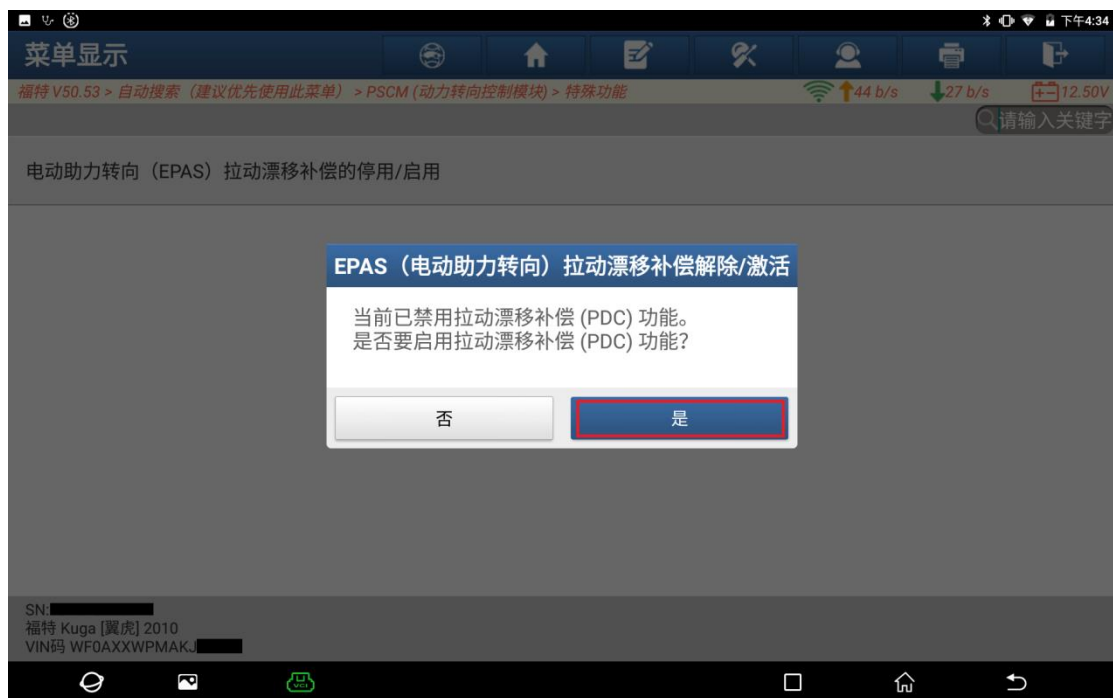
下午4:34

菜单显示

福特 V50.53 > 自动搜索（建议优先使用此菜单） > PSCM (动力转向控制模块) > 特殊功能

44 b/s

27 b/s

12.50V

请输入关键字

电动助力转向（EPAS）拉动漂移补偿的停用/启用

EPAS（电动助力转向）拉动漂移补偿解除/激活

当前已禁用拉动漂移补偿 (PDC) 功能。
是否要启用拉动漂移补偿 (PDC) 功能?

否

是

SN:
福特 Kuga [翼虎] 2010
VIN码 WF0AXXWPMAKJ